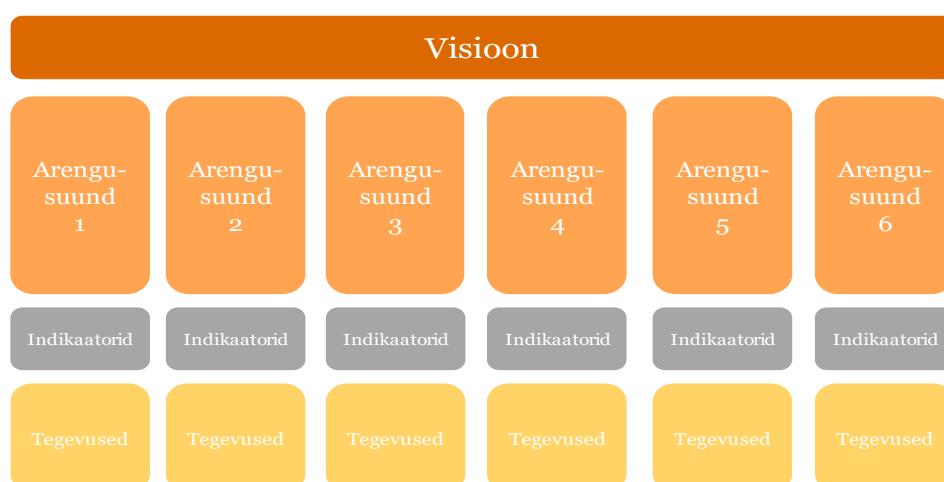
Visioon

Arengusuund 1

Indikaatorid

Tegevused

Arengusuund 2

Indikaatorid

Tegevused

Arengusuund 3

Indikaatorid

Tegevused

Arengusuund 4

Indikaatorid

Tegevused

Arengusuund 5

Indikaatorid

Tegevused

Arengusuund 6

Indikaatorid

Tegevused